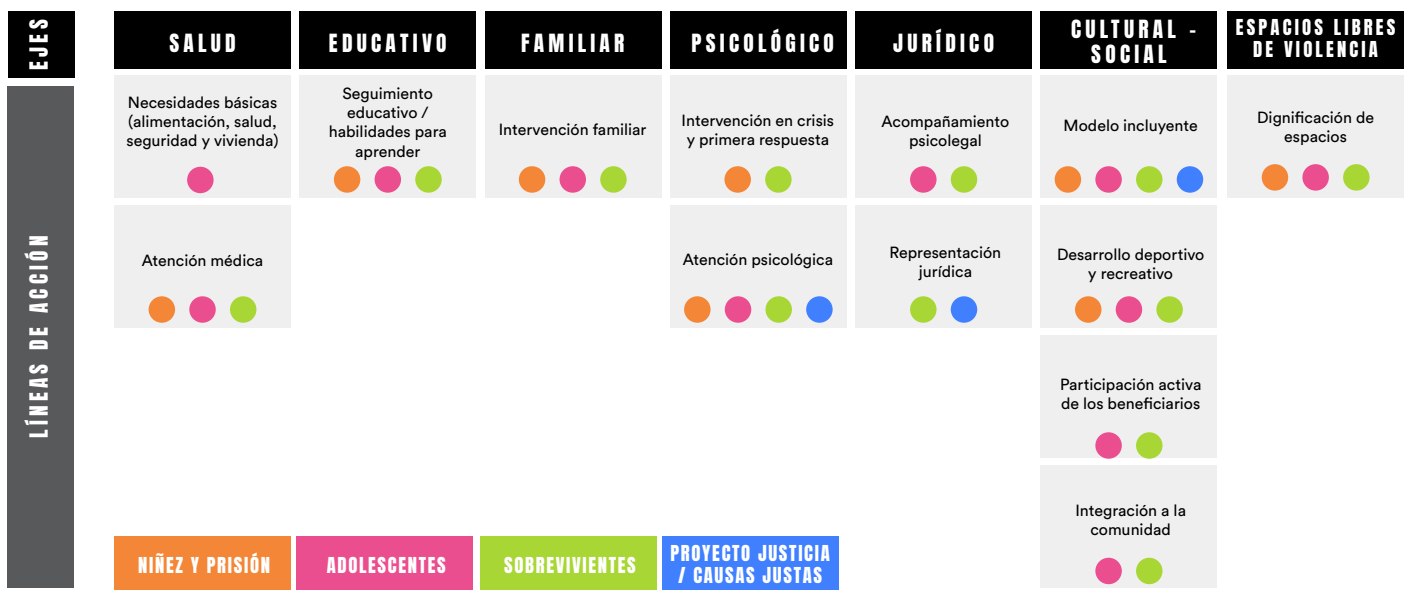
EJES

LÍNEAS DE ACCIÓN

| SALUD | EDUCATIVO | FAMILIAR | PSICOLÓGICO | JURÍDICO | CULTURAL - SOCIAL | ESPACIOS LIBRES DE VIOLENCIA |
|---|---|---|---|---|---|---|
| Necesidades básicas (alimentación, salud, seguridad y vivienda) | Seguimiento educativo / habilidades para aprender | Intervención familiar | Intervención en crisis y primera respuesta | Acompañamiento psicolegal | Modelo incluyente | Dignificación de espacios |
| Atención médica | | | Atención psicológica | Representación jurídica | Desarrollo deportivo y recreativo | |
| | | | | | Participación activa de los beneficiarios | |
| | | | | | Integración a la comunidad | |

NIÑEZ Y PRISIÓN
ADOLESCENTES
SOBREVIVIENTES
PROYECTO JUSTICIA / CAUSAS JUSTAS